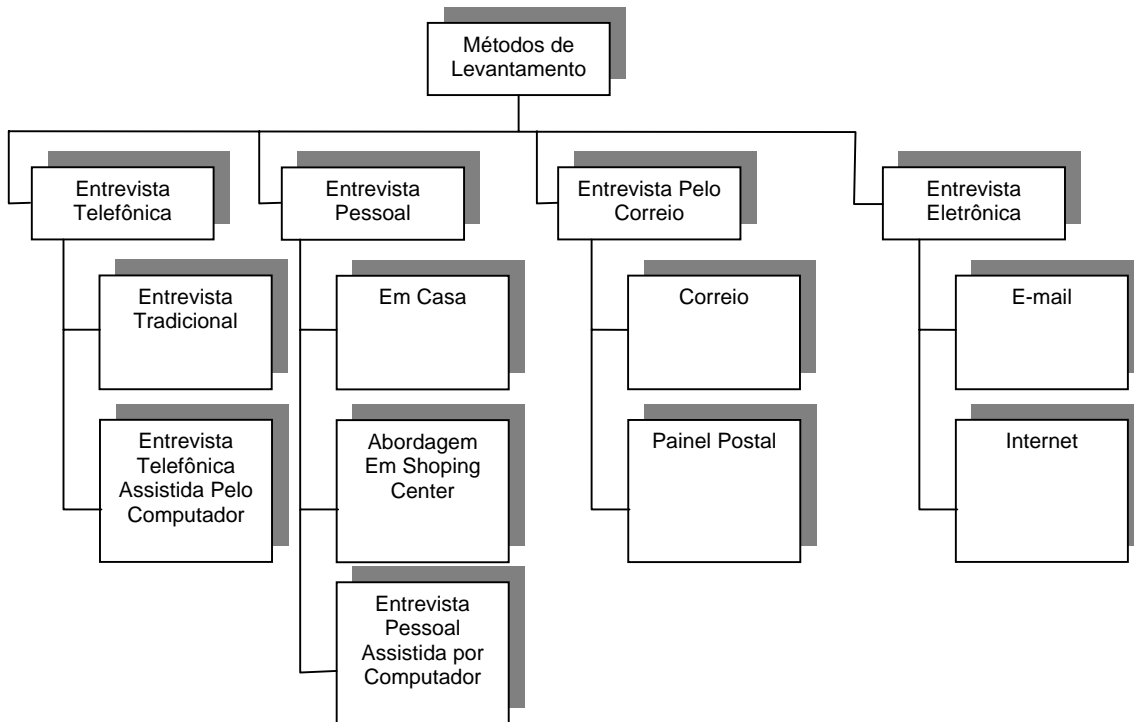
Métodos de Levantamento

Entrevista Telefônica

Entrevista Tradicional

Entrevista Telefônica Assistida Pelo Computador

Entrevista Pessoal

Em Casa

Abordagem Em Shoping Center

Entrevista Pessoal Assistida por Computador

Entrevista Pelo Correio

Correio

Painel Postal

Entrevista Eletrônica

E-mail

Internet